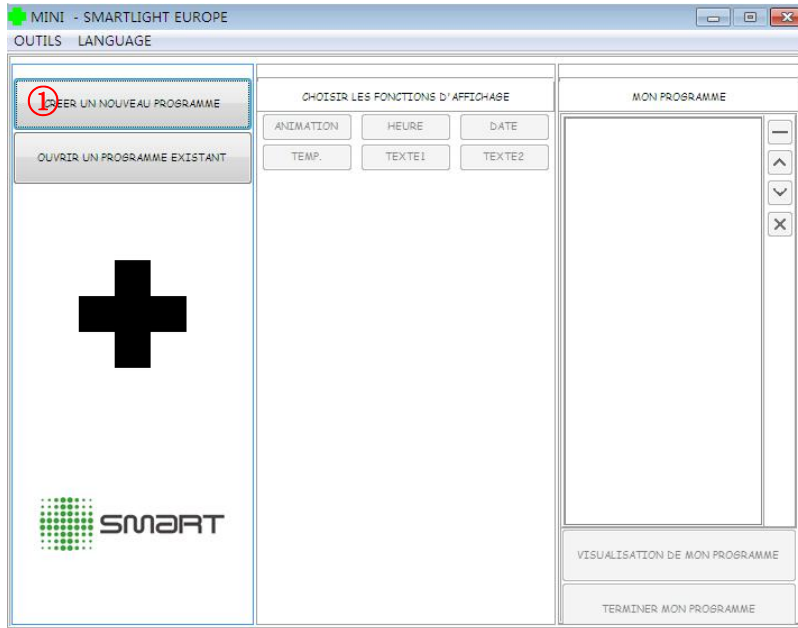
MINI - SMARTLIGHT EUROPE

OUTILS LANGUAGE

① CREER UN NOUVEAU PROGRAMME

OUVRIR UN PROGRAMME EXISTANT

CHOISIR LES FONCTIONS D'AFFICHAGE

ANIMATION HEURE DATE

TEMP. TEXTE1 TEXTE2

MON PROGRAMME

SMART

VISUALISATION DE MON PROGRAMME

TERMINER MON PROGRAMME